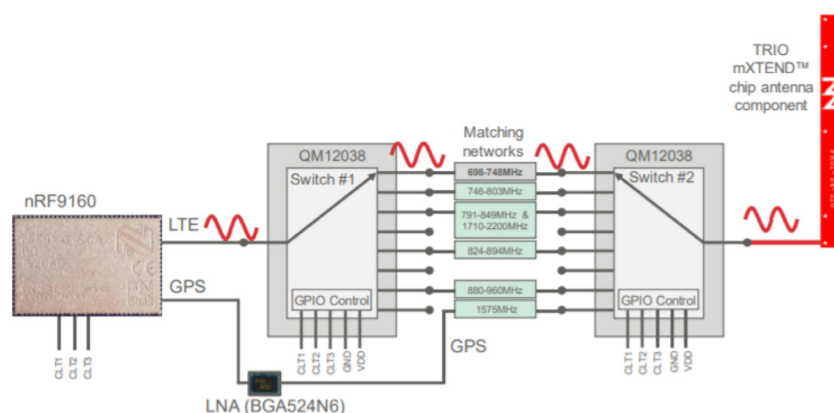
TRIO
mXTEND™
chip antenna
component

Matching
networks

QM12038
Switch #1

QM12038
Switch #2

nRF9160

LTE

GPS

698-748MHz
746-803MHz
791-849MHz &
1710-2200MHz
824-894MHz
880-960MHz
1575MHz

GPIO Control

GPIO Control

CLT1
CLT2
CLT3

CLT1
CLT2
CLT3
GND
VDD

CLT1
CLT2
CLT3
GND
VDD

GPS

LNA (BGA524N6)